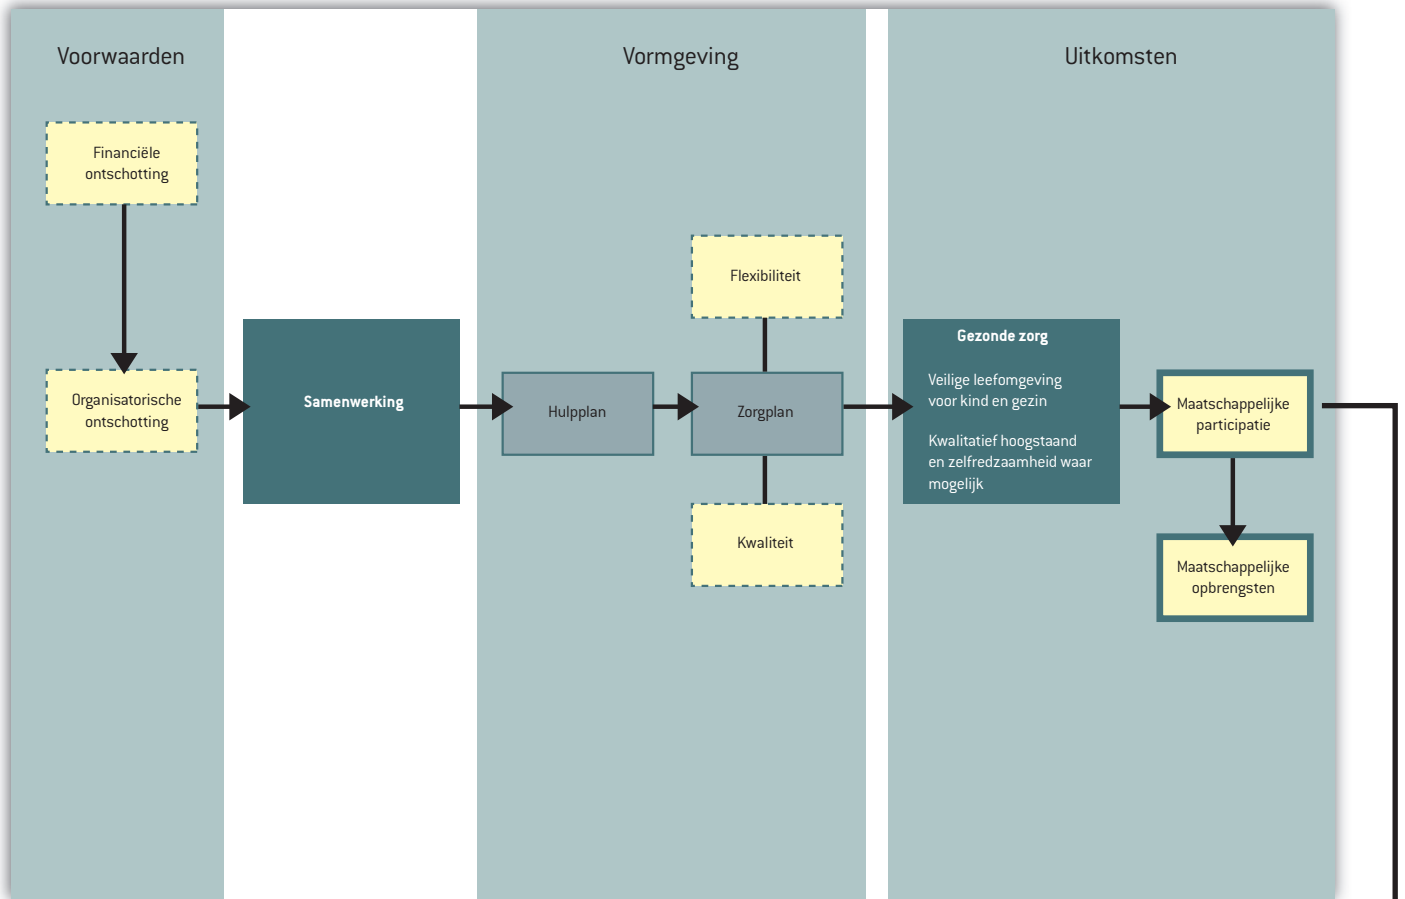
Voorwaarden

Vormgeving

Uitkomsten

Financiële ontschotting

Organisatorische ontschotting

Samenwerking

Hulpplan

Flexibiliteit

Zorgplan

Kwaliteit

Gezonde zorg

Veilige leefomgeving voor kind en gezin

Kwalitatief hoogstaand en zelfredzaamheid waar mogelijk

Maatschappelijke participatie

Maatschappelijke opbrengsten